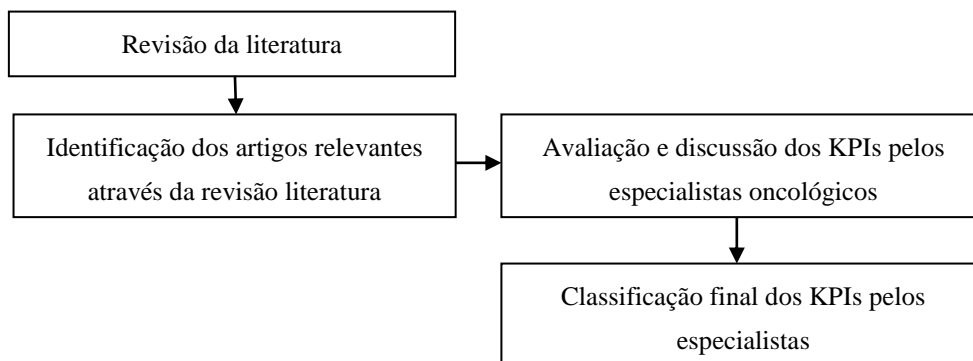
Revisão da literatura

Identificação dos artigos relevantes através da revisão literatura

Avaliação e discussão dos KPIs pelos especialistas oncológicos

Classificação final dos KPIs pelos especialistas